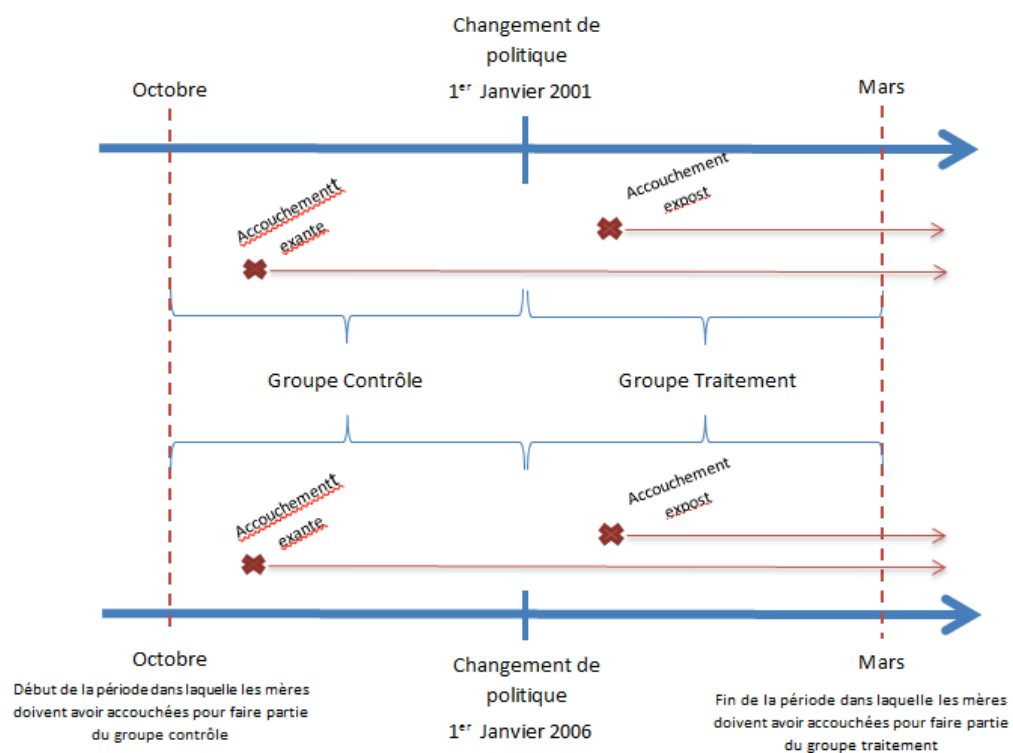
Changement de politique

Octobre

$1^{er}$ Janvier 2001

Mars

Accouchementt exante

Accouchement expost

Groupe Contrôle

Groupe Traitement

Accouchementt exante

Accouchement expost

Octobre

Début de la période dans laquelle les mères doivent avoir accouchées pour faire partie du groupe contrôle

Changement de politique

$1^{er}$ Janvier 2006

Mars

Fin de la période dans laquelle les mères doivent avoir accouchées pour faire partie du groupe traitement